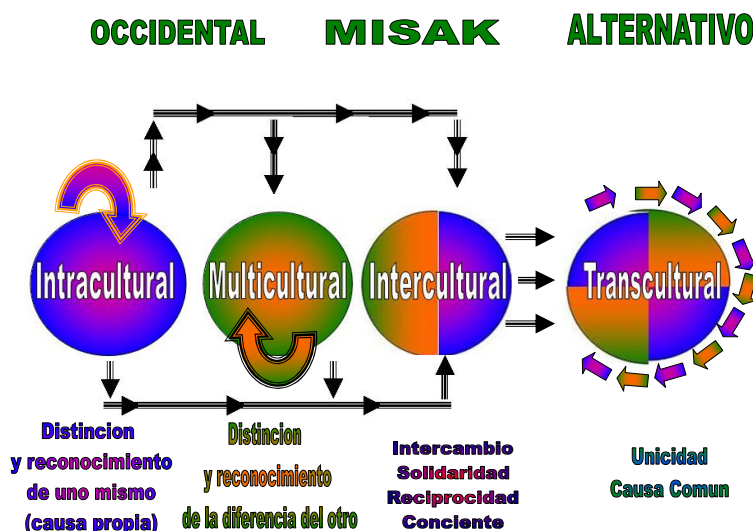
OCCIDENTAL MISAK ALTERNATIVO

Intracultural

Multicultural

Intercultural

Transcultural

Distincion y reconocimiento de uno mismo (causa propia)

Distincion y reconocimiento de la diferencia del otro

Intercambio Solidaridad Reciprocidad Conciente

Unicidad Causa Comun